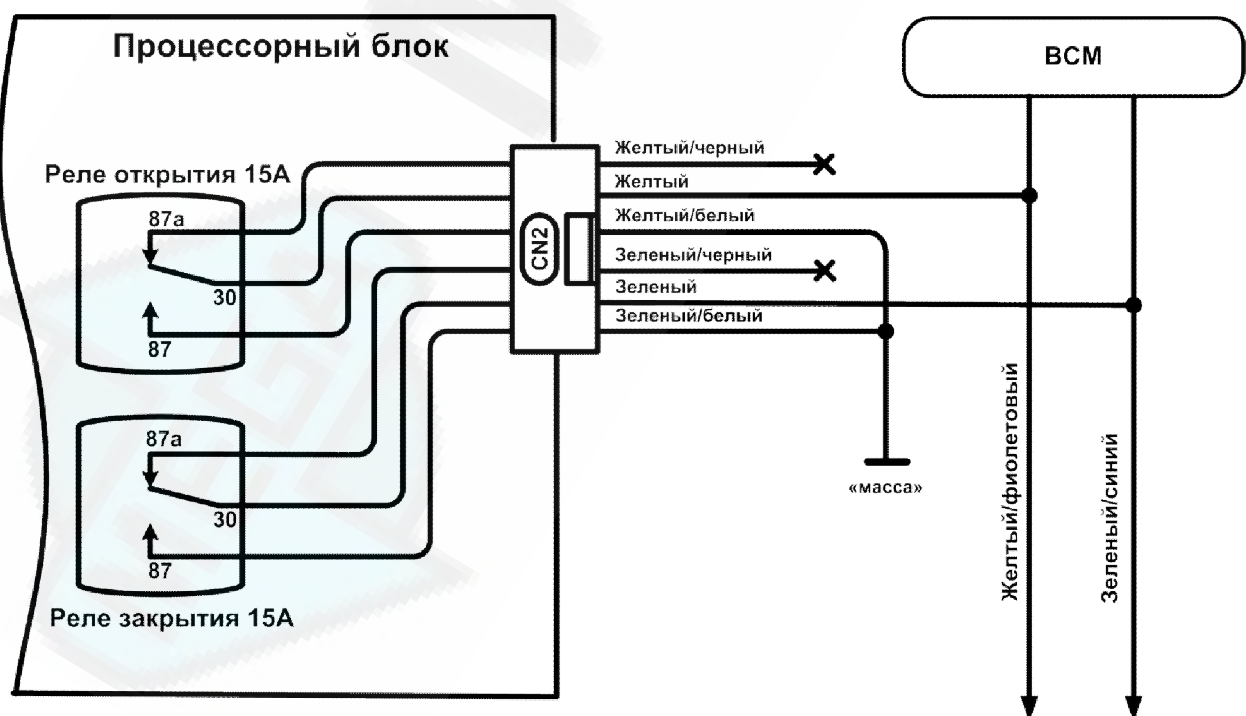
Процессорный блок

Реле открытия 15А

87а

30

87

87а

30

87

Реле закрытия 15А

CN2

Желтый/черный

Желтый

Желтый/белый

Зеленый/черный

Зеленый

Зеленый/белый

«масса»

BCM

Желтый/фиолетовый

Зеленый/синий